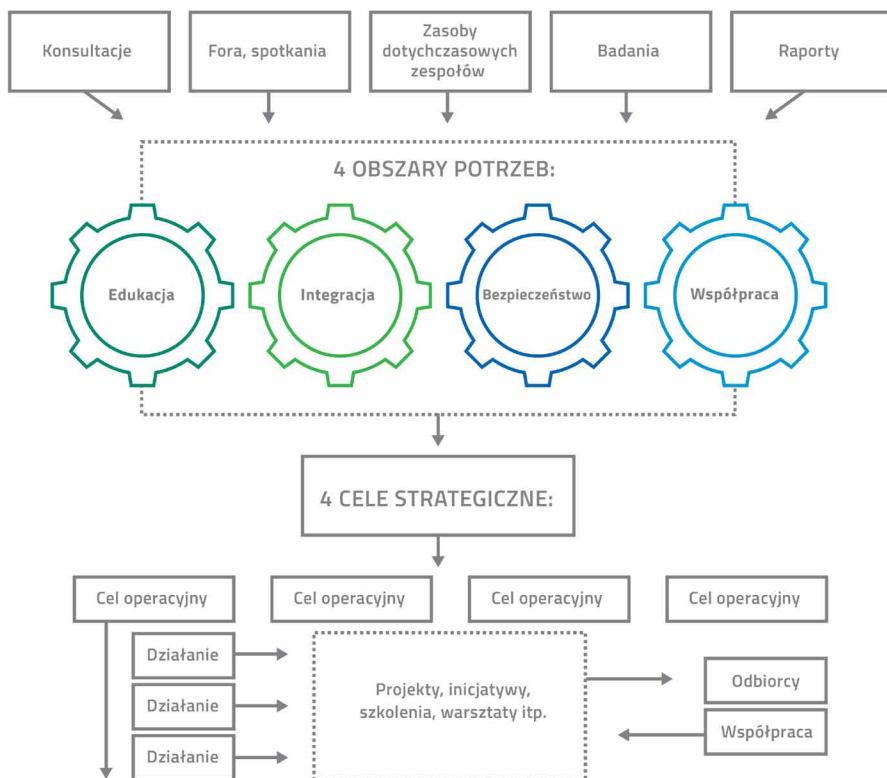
Konsultacje

Fora, spotkania

Zasoby dotychczasowych zespołów

Badania

Raporty

4 OBSZARY POTRZEB:

Edukacja

Integracja

Bezpieczeństwo

Współpraca

4 CELE STRATEGICZNE:

Cel operacyjny

Cel operacyjny

Cel operacyjny

Cel operacyjny

Działanie

Działanie

Działanie

Projekty, inicjatywy, szkolenia, warsztaty itp.

Odbiorcy

Współpraca